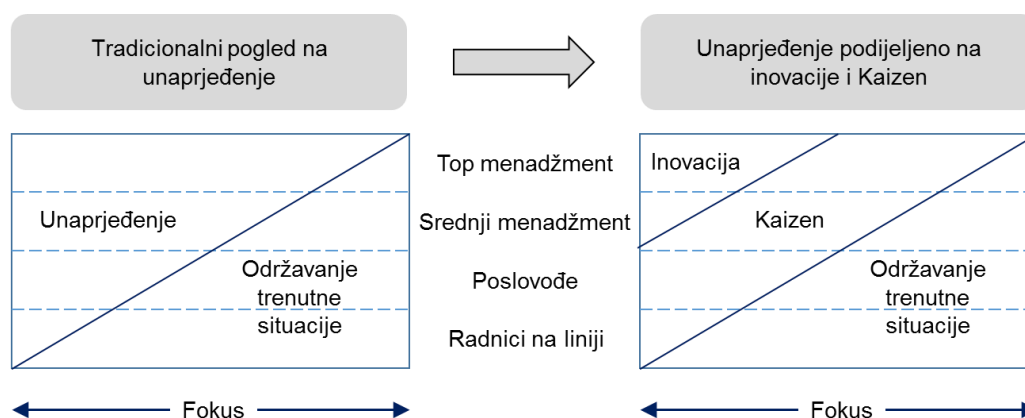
Tradicionalni pogled na unaprjeđenje

Unaprjeđenje podijeljeno na inovacije i Kaizen

Unaprjeđenje

Održavanje trenutne situacije

Top menadžment

Srednji menadžment

Poslovođe

Radnici na liniji

Inovacija

Kaizen

Održavanje trenutne situacije

Fokus

Fokus